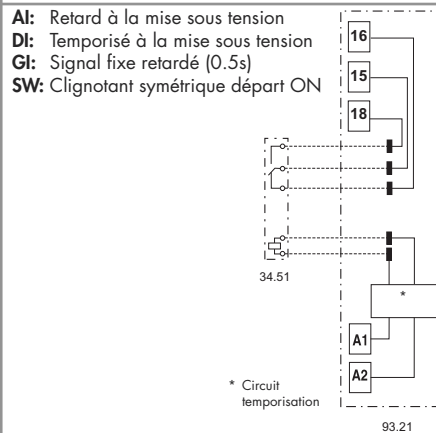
**AI:** Retard à la mise sous tension
**DI:** Temporisé à la mise sous tension
**GI:** Signal fixe retardé (0.5s)
**SW:** Clignotant symétrique départ ON

16
15
18

34.51

*

A1
A2

* Circuit temporisation

93.21